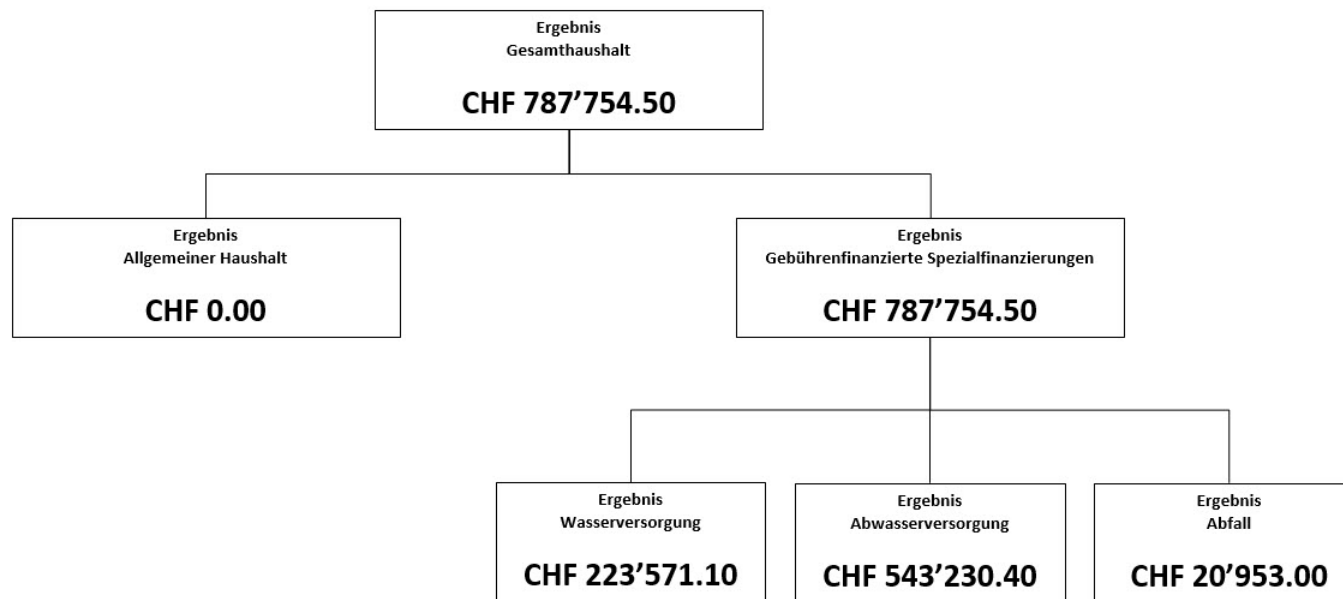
Ergebnis
Gesamthaushalt

CHF 787’754.50

Ergebnis
Allgemeiner Haushalt

CHF 0.00

Ergebnis
Gebührenfinanzierte Spezialfinanzierungen

CHF 787’754.50

Ergebnis
Wasserversorgung

CHF 223’571.10

Ergebnis
Abwasserversorgung

CHF 543’230.40

Ergebnis
Abfall

CHF 20’953.00